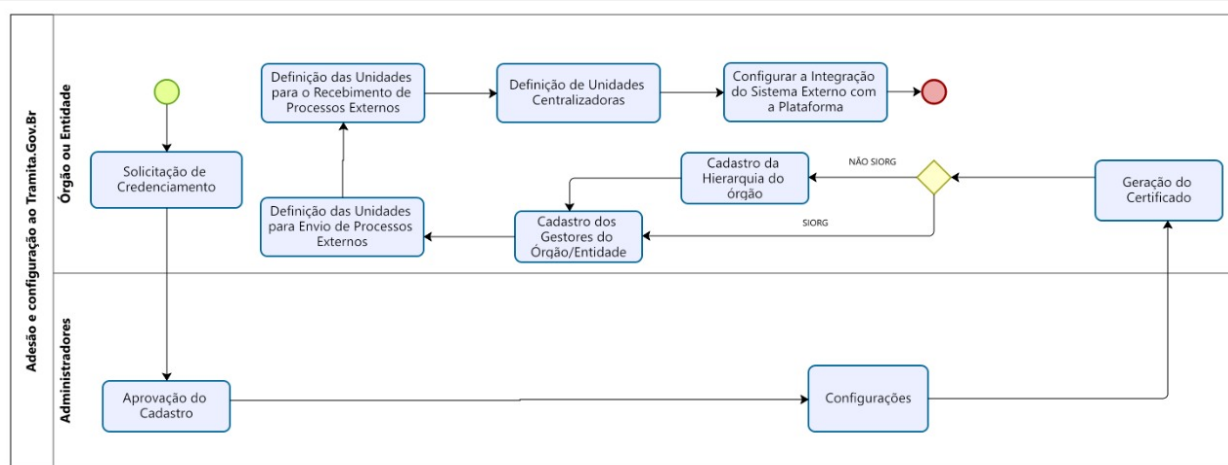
Adesão e configuração ao Tramita.Gov.Br

Órgão ou Entidade

Solicitação de Credenciamento

Definição das Unidades para o Recebimento de Processos Externos

Definição de Unidades Centralizadoras

Configurar a Integração do Sistema Externo com a Plataforma

Definição das Unidades para Envio de Processos Externos

Cadastro dos Gestores do Órgão/Entidade

Cadastro da Hierarquia do órgão

NÃO SIORG

SIORG

Geração do Certificado

Administradores

Aprovação do Cadastro

Configurações